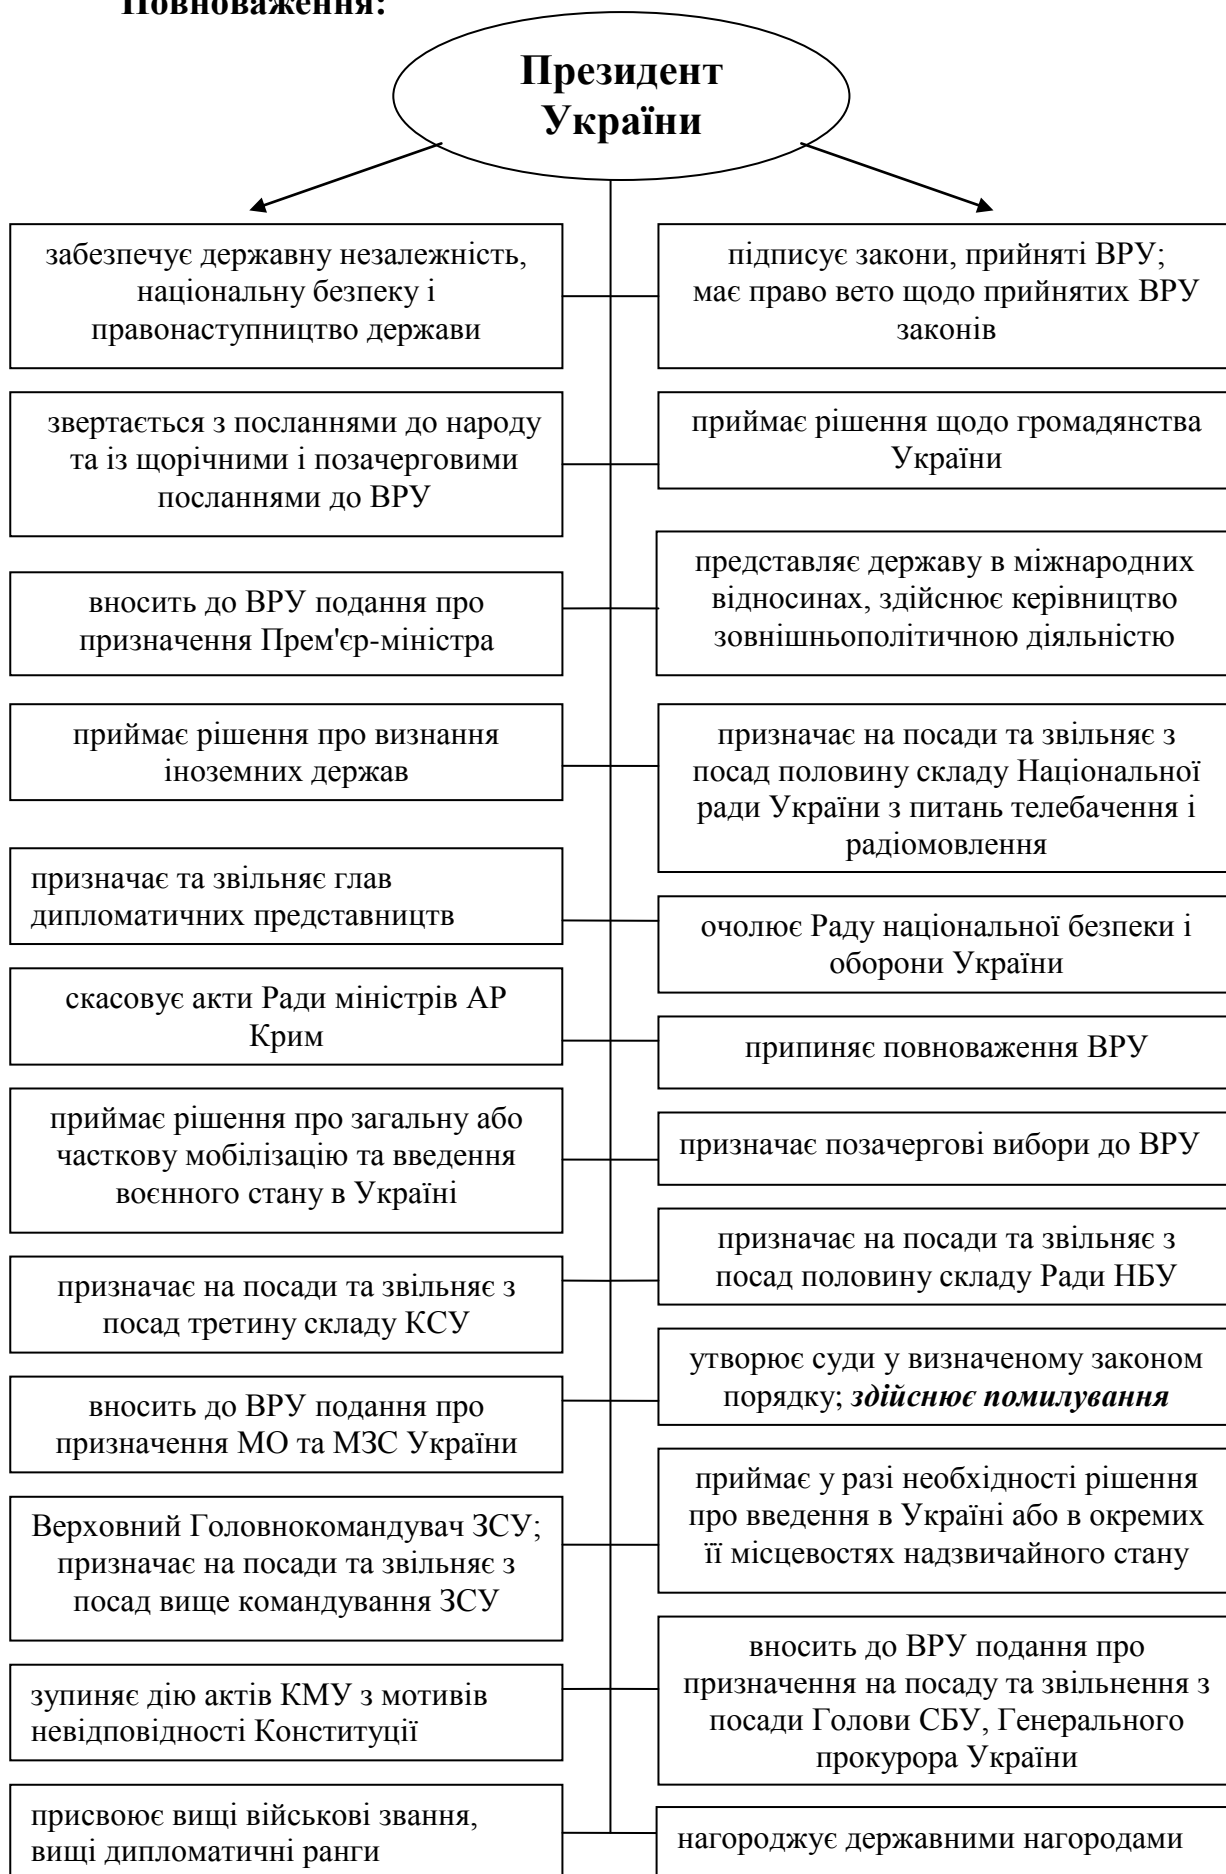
Повноваження:

Президент України

забезпечує державну незалежність, національну безпеку і правонаступництво держави

звертається з посланнями до народу та із щорічними і позачерговими посланнями до ВРУ

вносить до ВРУ подання про призначення Прем'єр-міністра

приймає рішення про визнання іноземних держав

призначає та звільняє глав дипломатичних представництв

скасовує акти Ради міністрів АР Крим

приймає рішення про загальну або часткову мобілізацію та введення воєнного стану в Україні

призначає на посади та звільняє з посад третину складу КСУ

вносить до ВРУ подання про призначення МО та МЗС України

Верховний Головнокомандувач ЗСУ; призначає на посади та звільняє з посад вище командування ЗСУ

зупиняє дію актів КМУ з мотивів невідповідності Конституції

присвоює вищі військові звання, вищі дипломатичні ранги

підписує закони, прийняті ВРУ; має право вето щодо прийнятих ВРУ законів

приймає рішення щодо громадянства України

представляє державу в міжнародних відносинах, здійснює керівництво зовнішньополітичною діяльністю

призначає на посади та звільняє з посад половину складу Національної ради України з питань телебачення і радіомовлення

очолює Раду національної безпеки і оборони України

припиняє повноваження ВРУ

призначає позачергові вибори до ВРУ

призначає на посади та звільняє з посад половину складу Ради НБУ

утворює суди у визначеному законом порядку; здійснює помилування

приймає у разі необхідності рішення про введення в Україні або в окремих її місцевостях надзвичайного стану

вносить до ВРУ подання про призначення на посаду та звільнення з посади Голови СБУ, Генерального прокурора України

нагороджує державними нагородами